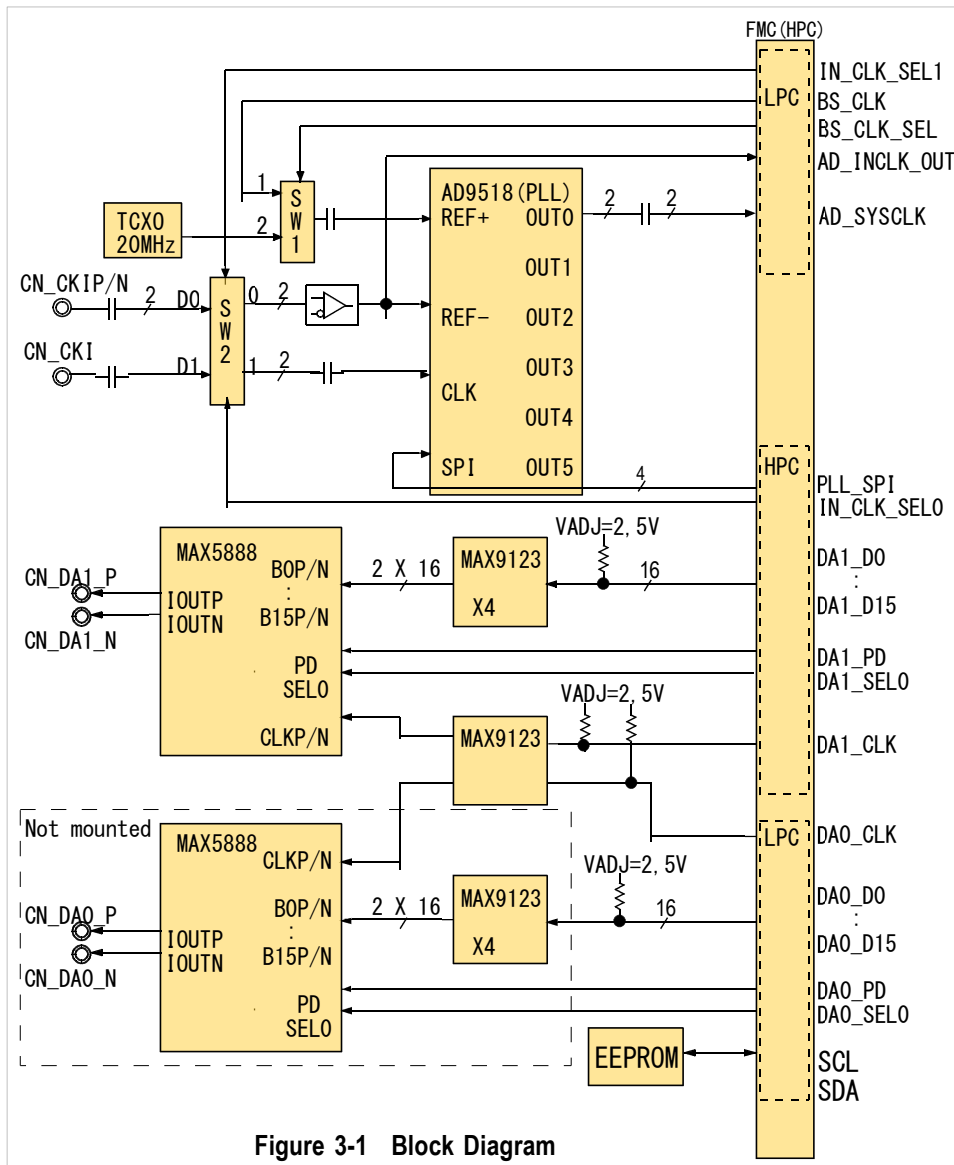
FMC(HPC)
LPC
IN_CLK_SEL1
BS_CLK
BS_CLK_SEL
AD_INCLK_OUT
AD_SYSCLK
1
S W 1
2
TCXO 20MHz
AD9518(PLL)
REF+
OUT0
2
2
OUT1
CN_CKIP/N
2
D0
S W 2
0
2
REF-
OUT2
CN_CKI
D1
1
2
OUT3
CLK
OUT4
SPI
OUT5
4
HPC
PLL_SPI
IN_CLK_SEL0
MAX5888
VADJ=2,5V
CN_DA1_P
B0P/N
2 X 16
MAX9123
16
DA1_D0
IOUTP
:
IOUTN
B15P/N
X4
DA1_D15
CN_DA1_N
PD
DA1_PD
SEL0
DA1_SEL0
VADJ=2,5V
CLKP/N
MAX9123
DA1_CLK
Not mounted
LPC
DA0_CLK
MAX5888
CLKP/N
VADJ=2,5V
DA0_D0
B0P/N
2 X 16
MAX9123
16
CN_DA0_P
:
:
IOUTP
DA0_D15
IOUTN
B15P/N
X4
CN_DA0_N
PD
DA0_PD
SEL0
DA0_SEL0
EEPROM
SCL
SDA
Figure 3-1 Block Diagram